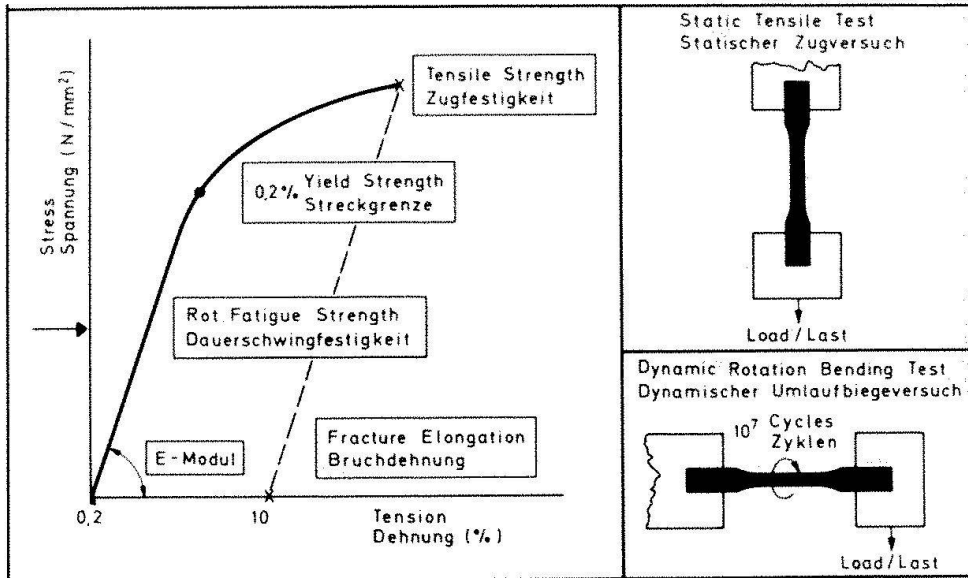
Stress
Spannung (N/mm²)

Tensile Strength
Zugfestigkeit

0,2 % Yield Strength
Streckgrenze

Rot. Fatigue Strength
Dauerschwingfestigkeit

E-Modul

Fracture Elongation
Bruchdehnung

0,2

10

Tension
Dehnung (%)

Static Tensile Test
Statischer Zugversuch

Load/Last

Dynamic Rotation Bending Test
Dynamischer Umlaufbiegeversuch

$10^7$ Cycles
Zyklen

Load/Last